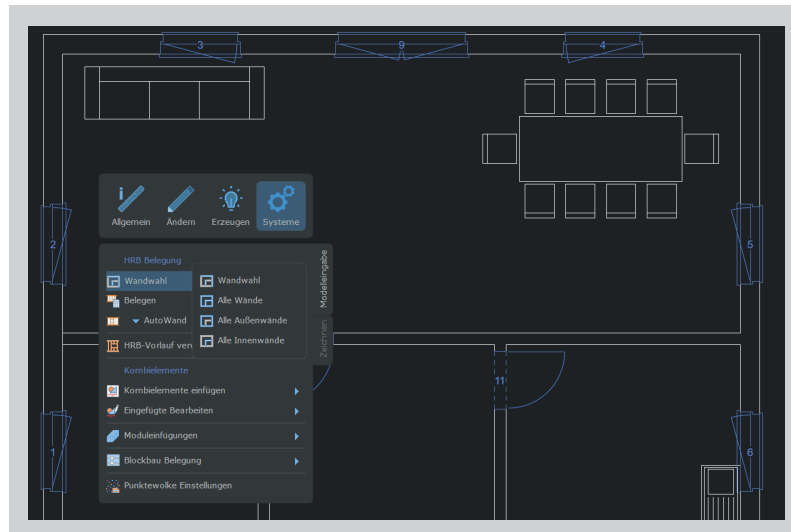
3
9
4
2
5
1
6
11

Allgemein
Ändern
Erzeugen
Systeme

HRB Belegung
Wandwahl
Belegen
AutoWand
HRB-Vorlauf ver

Wandwahl
Alle Wände
Alle Außenwände
Alle Innenwände

Modelleingabe
Zeichnen

Kombielemente
Kombielemente einfügen
Eingefügte Bearbeiten
Moduleinfügungen
Blockbau Belegung
Punktewolke Einstellungen